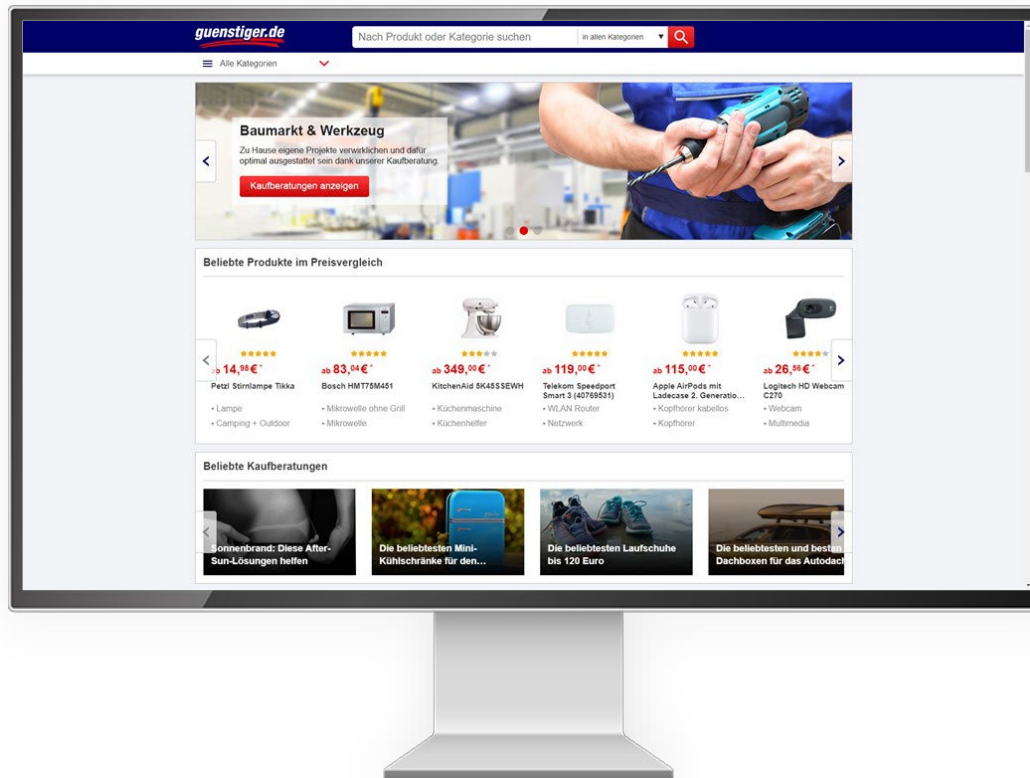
guenstiger.de

Nach Produkt oder Kategorie suchen

in allen Kategorien

Alle Kategorien

Baumarkt & Werkzeug

Zu Hause eigene Projekte verwirklichen und dafür optimal ausgestattet sein dank unserer Kaufberatung.

Kaufberatungen anzeigen

Beliebte Produkte im Preisvergleich

ab 14,98€*
Petzl Stirnlampe Tikka
• Lampe
• Camping + Outdoor

ab 83,04€*
Bosch HMT75M451
• Mikrowelle ohne Grill
• Mikrowelle

ab 349,00€*
KitchenAid 5K45SSEWH
• Küchenmaschine
• Küchenhelfer

ab 119,00€*
Telekom Speedport Smart 3 (40769531)
• WLAN Router
• Netzwerk

ab 115,00€*
Apple AirPods mit Ladecase 2. Generatio...
• Kopfhörer kabellos
• Kopfhörer

ab 26,56€*
Logitech HD Webcam C270
• Webcam
• Multimedia

Beliebte Kaufberatungen

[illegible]onnenbrand: Diese After-Sun-Lösungen helfen

Die beliebtesten Mini-Kühlschränke für den...

Die beliebtesten Laufschuhe bis 120 Euro

Die beliebtesten und besten Dachboxen für das Autodac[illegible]